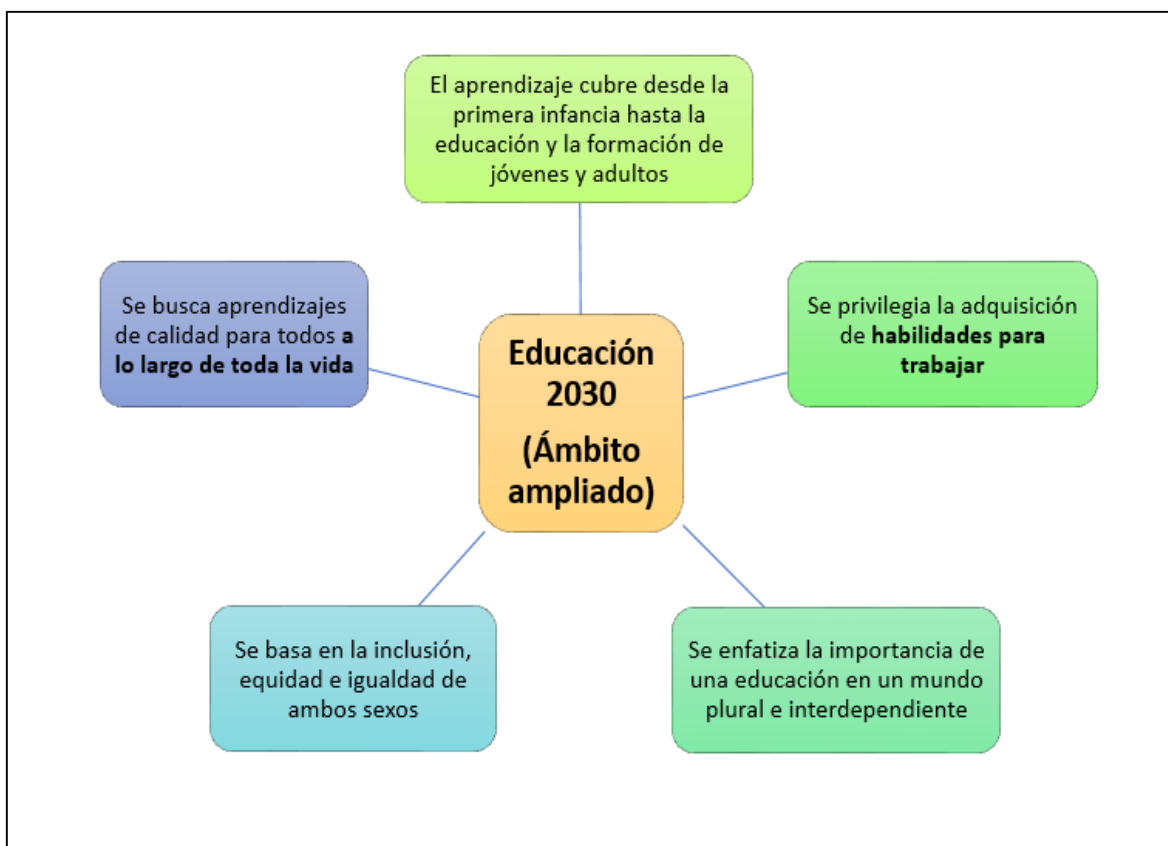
Educación 2030 (Ámbito ampliado)

El aprendizaje cubre desde la primera infancia hasta la educación y la formación de jóvenes y adultos

Se privilegia la adquisición de **habilidades para trabajar**

Se enfatiza la importancia de una educación en un mundo plural e interdependiente

Se basa en la inclusión, equidad e igualdad de ambos sexos

Se busca aprendizajes de calidad para todos **a lo largo de toda la vida**